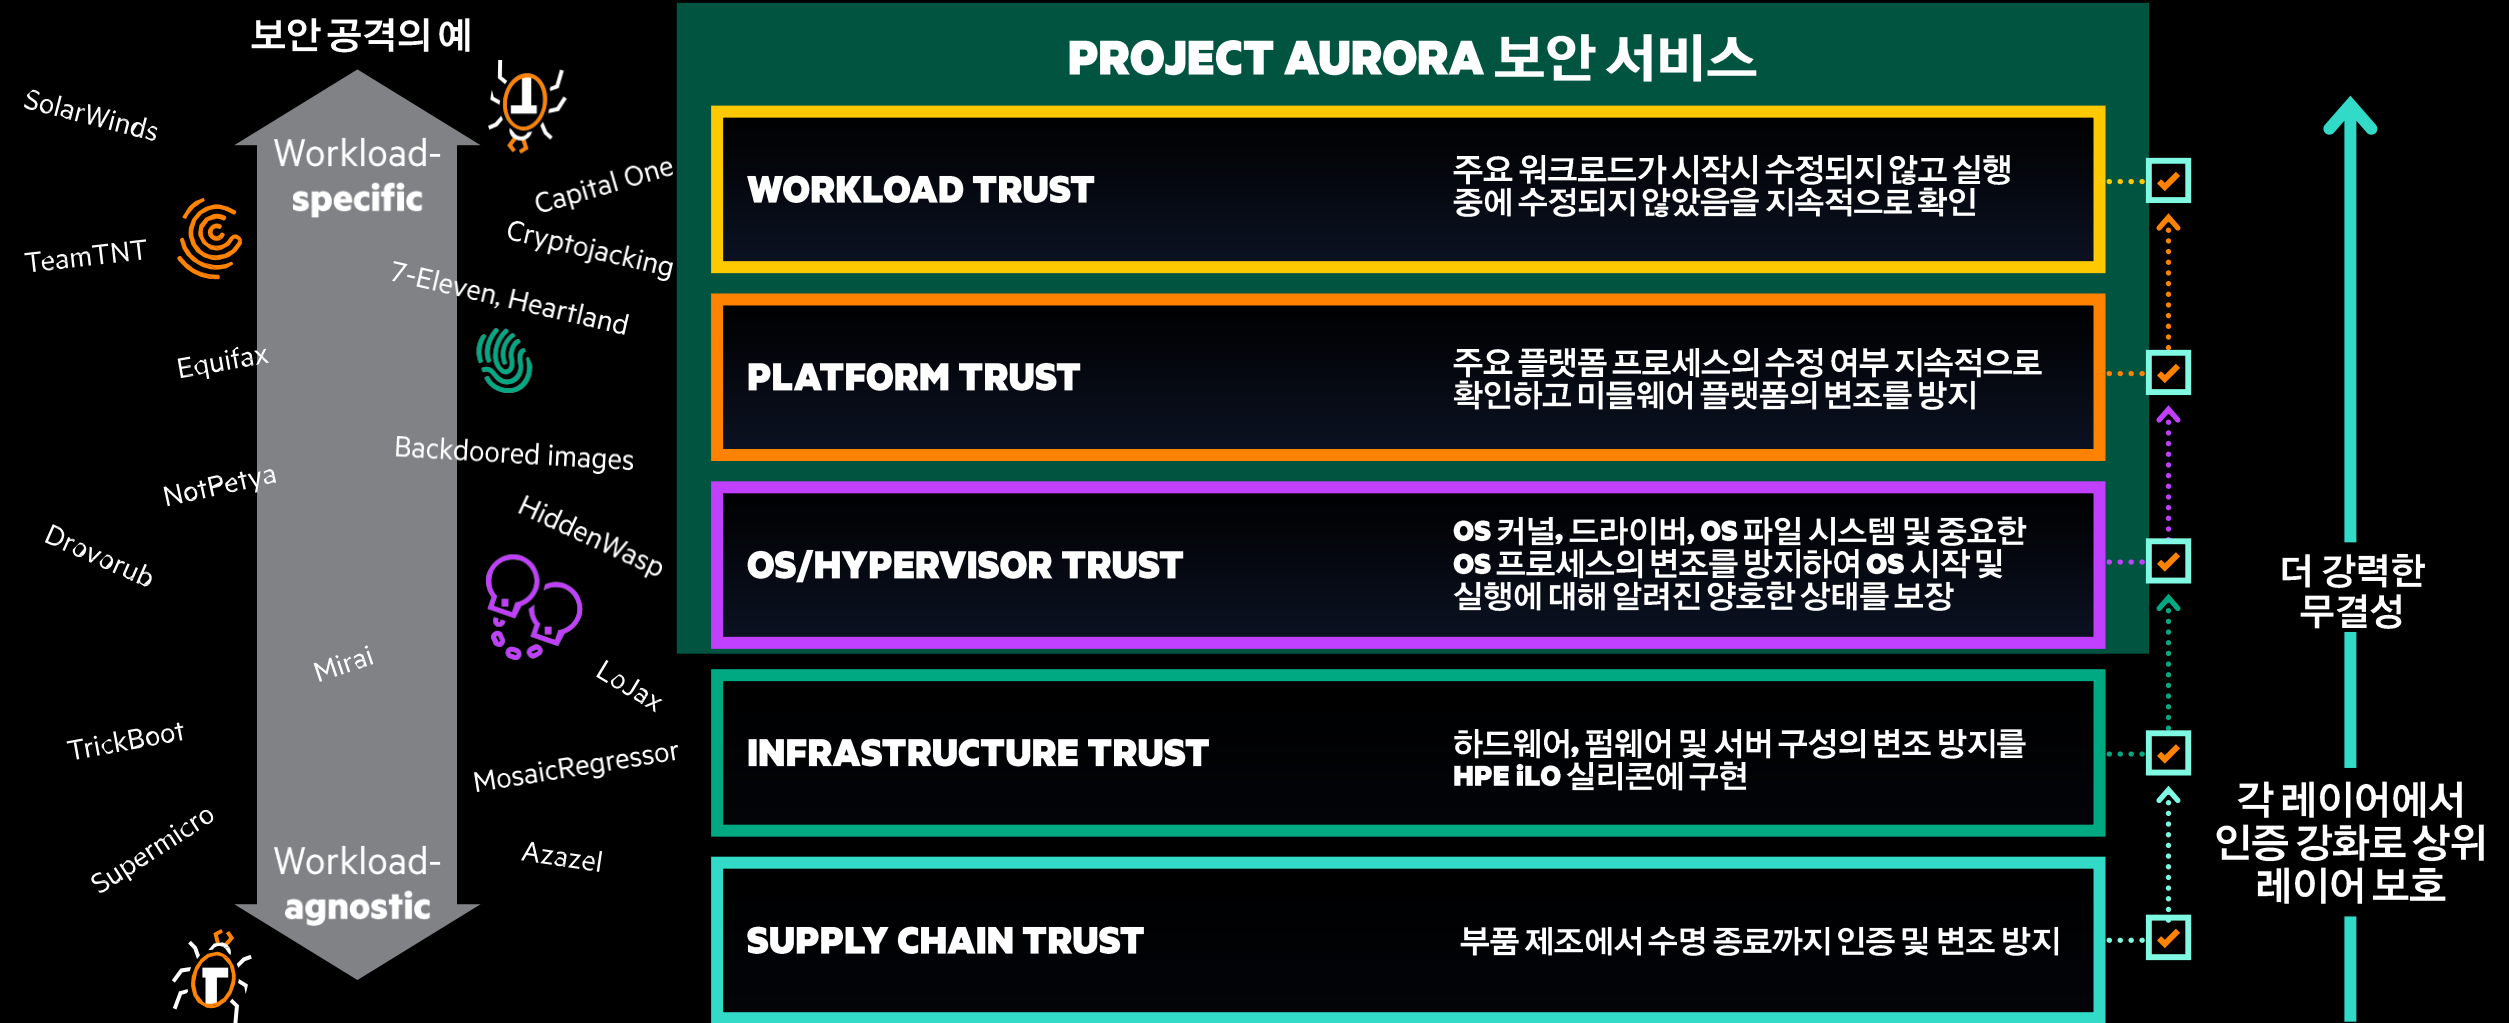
보안 공격의 예

Workload-specific

Workload-agnostic

SolarWinds

TeamTNT

Equifax

NotPetya

Drovorub

Mirai

TrickBoot

Supermicro

Capital One

Cryptojacking

7-Eleven, Heartland

Backdoored images

HiddenWasp

LoJax

MosaicRegressor

Azazel

PROJECT AURORA 보안 서비스

WORKLOAD TRUST

주요 워크로드가 시작시 수정되지 않고 실행 중에 수정되지 않았음을 지속적으로 확인

PLATFORM TRUST

주요 플랫폼 프로세스의 수정 여부 지속적으로 확인하고 미들웨어 플랫폼의 변조를 방지

OS/HYPERVISOR TRUST

OS 커널, 드라이버, OS 파일 시스템 및 중요한 OS 프로세스의 변조를 방지하여 OS 시작 및 실행에 대해 알려진 양호한 상태를 보장

INFRASTRUCTURE TRUST

하드웨어, 펌웨어 및 서버 구성의 변조 방지를 HPE iLO 실리콘에 구현

SUPPLY CHAIN TRUST

부품 제조에서 수명 종료까지 인증 및 변조 방지

더 강력한 무결성

각 레이어에서 인증 강화로 상위 레이어 보호